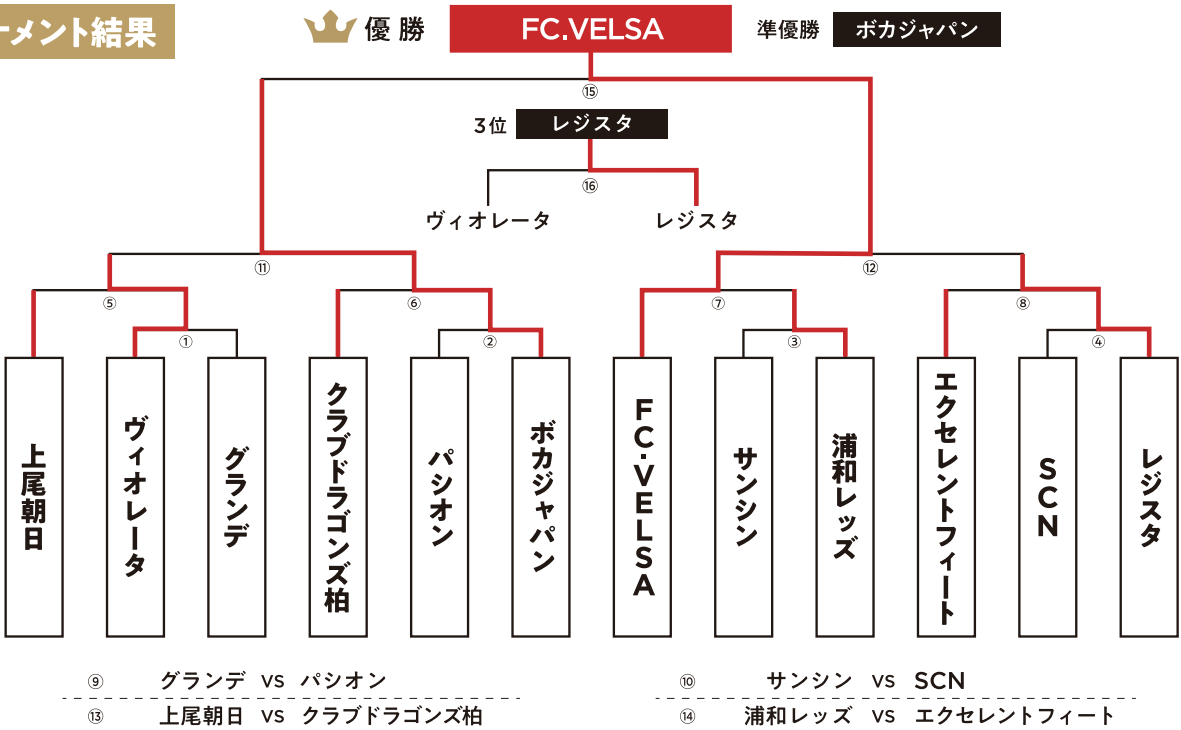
ーメント結果

優勝 FC.VELSA 準優勝 ボカジャパン

⑮

3位 レジスタ

⑯

ヴィオレータ レジスタ

⑪ ⑫

⑤ ⑥ ⑦ ⑧

① ② ③ ④

上尾朝日

ヴィオレータ

グランデ

クラブドラゴンズ柏

パシオン

ボカジャパン

FC·VELSA

サンシン

浦和レッズ

エクセレントフィート

SCN

レジスタ

⑨ グランデ vs パシオン

⑬ 上尾朝日 vs クラブドラゴンズ柏

⑩ サンシン vs SCN

⑭ 浦和レッズ vs エクセレントフィート